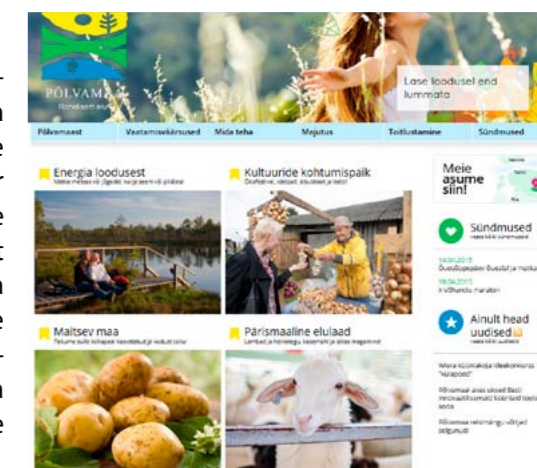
PÕLVAMAA

Lase loodusel end lummata

Põlvamaast | Vaatamisväärsused | Mida teha | Majutus | Toitlustamine | Sündmused

Energia loodusest

Kultuuride kohtumispaik

Maitsev maa

Pärismaaline elulaad

Meie asume siin!

Sündmused

14.04.2015

18.04.2015

Ainult head uudised

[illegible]